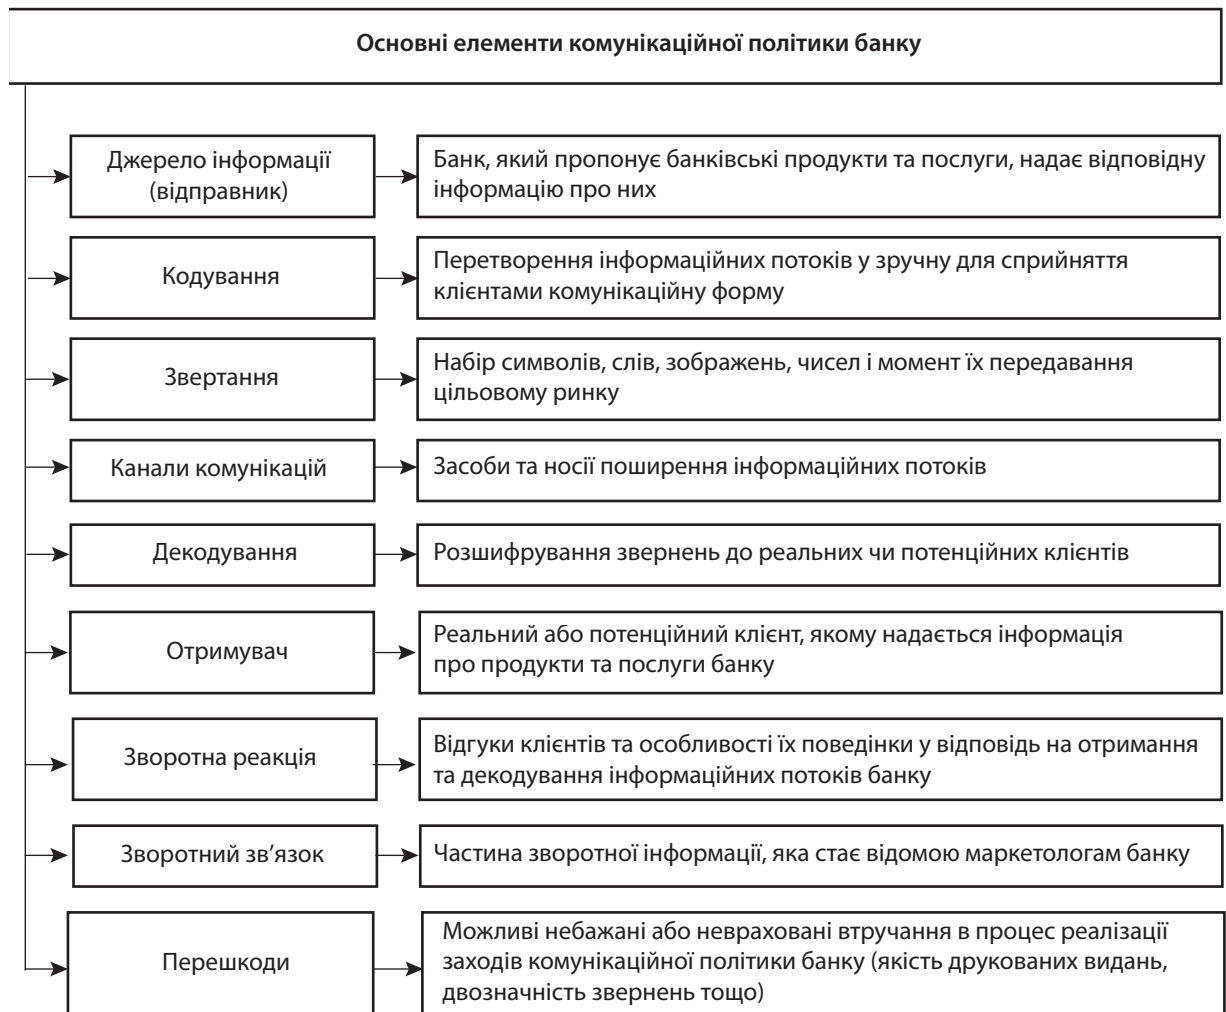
Основні елементи комунікаційної політики банку

Джерело інформації (відправник)

Банк, який пропонує банківські продукти та послуги, надає відповідну інформацію про них

Кодування

Перетворення інформаційних потоків у зручну для сприйняття клієнтами комунікаційну форму

Звертання

Набір символів, слів, зображень, чисел і момент їх передавання цільовому ринку

Канали комунікацій

Засоби та носії поширення інформаційних потоків

Декодування

Розшифрування звернень до реальних чи потенційних клієнтів

Отримувач

Реальний або потенційний клієнт, якому надається інформація про продукти та послуги банку

Зворотна реакція

Відгуки клієнтів та особливості їх поведінки у відповідь на отримання та декодування інформаційних потоків банку

Зворотний зв’язок

Частина зворотної інформації, яка стає відомою маркетологам банку

Перешкоди

Можливі небажані або невраховані втручання в процес реалізації заходів комунікаційної політики банку (якість друкованих видань, двозначність звернень тощо)